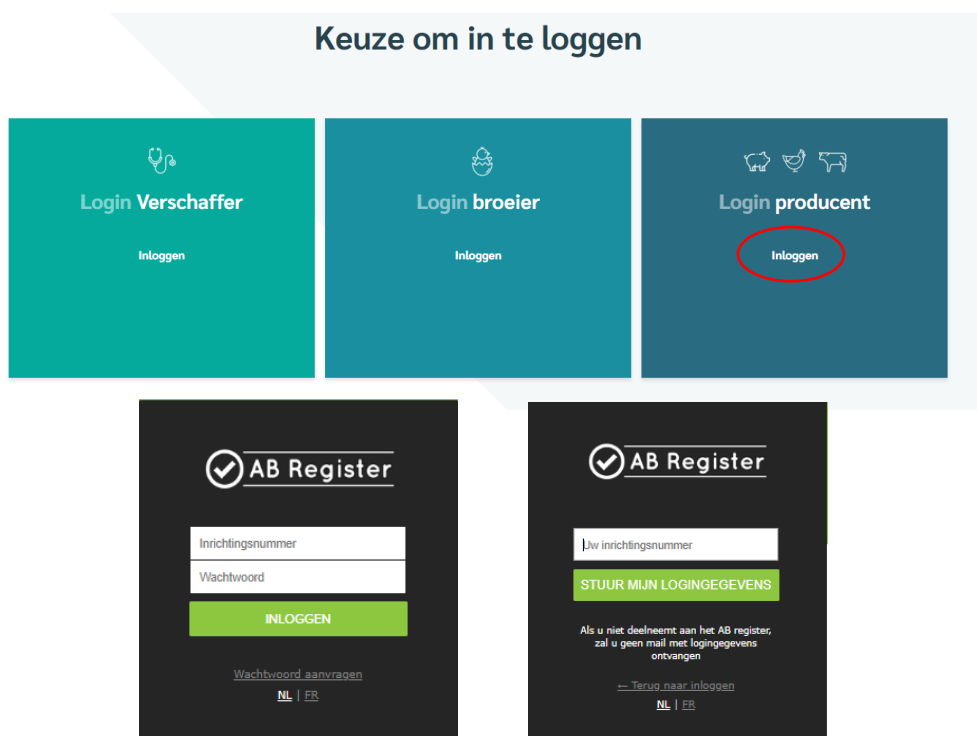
Keuze om in te loggen

Login Verschaffer

Inloggen

Login broeier

Inloggen

Login producent

Inloggen

AB Register

Inrichtingsnummer

Wachtwoord

INLOGGEN

Wachtwoord aanvragen

NL | FR

AB Register

Uw inrichtingsnummer

STUUR MIJN LOGINGEGEVENS

Als u niet deelneemt aan het AB register, zal u geen mail met logingegevens ontvangen

← Terug naar inloggen

NL | FR